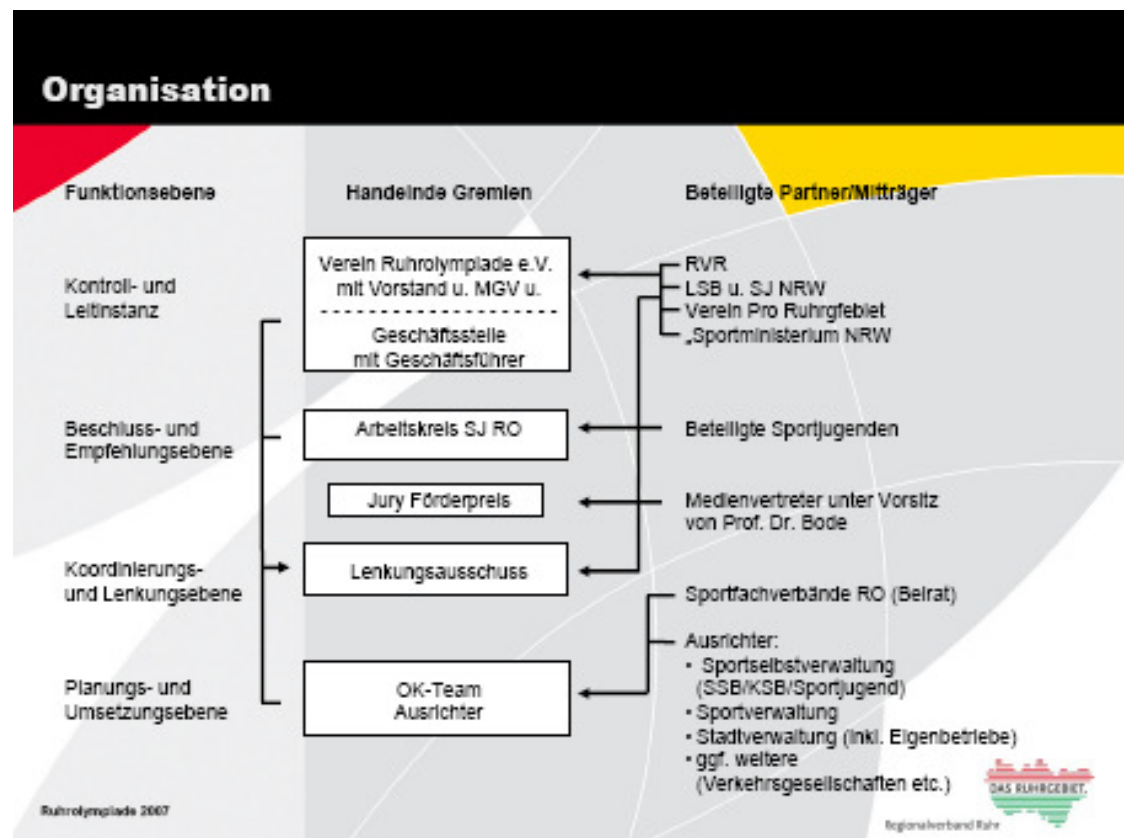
Organisation

Funktionsebene

Kontroll- und Leitinstanz

Beschluss- und Empfehlungsebene

Koordinierungs- und Lenkungsebene

Planungs- und Umsetzungsebene

Handelnde Gremien

Verein Ruhrolympiade e.V. mit Vorstand u. MGV u.

Geschäftsstelle mit Geschäftsführer

Arbeitskreis SJ RO

Jury Förderpreis

Lenkungsausschuss

OK-Team Ausrichter

Beteiligte Partner/Mitträger

RVR
LSB u. SJ NRW
Verein Pro Ruhrgebiet
„Sportministerium NRW

Beteiligte Sportjugenden

Medienvertreter unter Vorsitz von Prof. Dr. Bode

Sportfachverbände RO (Beirat)

Ausrichter:
• Sportselbstverwaltung (SSB/KSB/Sportjugend)
• Sportverwaltung
• Stadtverwaltung (inkl. Eigenbetriebe)
• ggf. weitere (Verkehrsgesellschaften etc.)

Ruhrolympiade 2007

DAS RUHRGEBIET.

Regionalverband Ruhr